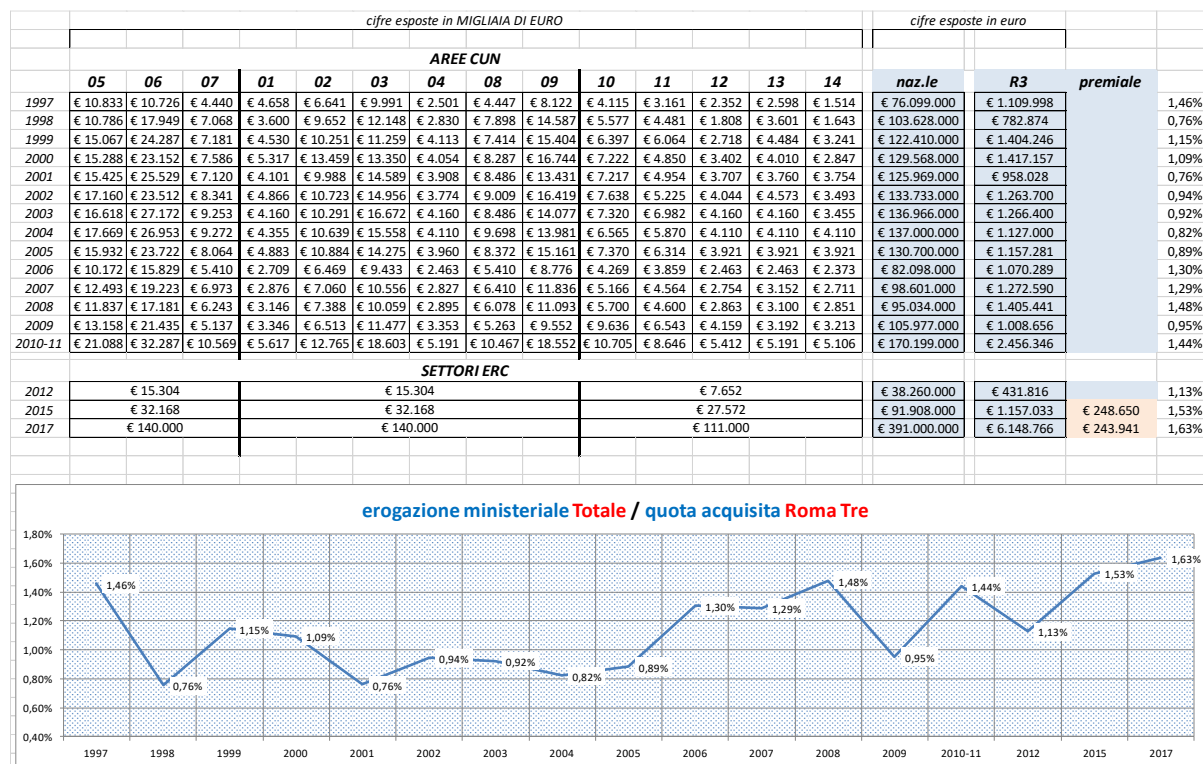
cifre esposte in MIGLIAIA DI EURO

cifre esposte in euro

AREE CUN

| | 05 | 06 | 07 | 01 | 02 | 03 | 04 | 08 | 09 | 10 | 11 | 12 | 13 | 14 | naz.le | R3 | premiale | |
|---|---|---|---|---|---|---|---|---|---|---|---|---|---|---|---|---|---|---|
| 1997 | € 10.833 | € 10.726 | € 4.440 | € 4.658 | € 6.641 | € 9.991 | € 2.501 | € 4.447 | € 8.122 | € 4.115 | € 3.161 | € 2.352 | € 2.598 | € 1.514 | € 76.099.000 | € 1.109.998 | | 1,46% |
| 1998 | € 10.786 | € 17.949 | € 7.068 | € 3.600 | € 9.652 | € 12.148 | € 2.830 | € 7.898 | € 14.587 | € 5.577 | € 4.481 | € 1.808 | € 3.601 | € 1.643 | € 103.628.000 | € 782.874 | | 0,76% |
| 1999 | € 15.067 | € 24.287 | € 7.181 | € 4.530 | € 10.251 | € 11.259 | € 4.113 | € 7.414 | € 15.404 | € 6.397 | € 6.064 | € 2.718 | € 4.484 | € 3.241 | € 122.410.000 | € 1.404.246 | | 1,15% |
| 2000 | € 15.288 | € 23.152 | € 7.586 | € 5.317 | € 13.459 | € 13.350 | € 4.054 | € 8.287 | € 16.744 | € 7.222 | € 4.850 | € 3.402 | € 4.010 | € 2.847 | € 129.568.000 | € 1.417.157 | | 1,09% |
| 2001 | € 15.425 | € 25.529 | € 7.120 | € 4.101 | € 9.988 | € 14.589 | € 3.908 | € 8.486 | € 13.431 | € 7.217 | € 4.954 | € 3.707 | € 3.760 | € 3.754 | € 125.969.000 | € 958.028 | | 0,76% |
| 2002 | € 17.160 | € 23.512 | € 8.341 | € 4.866 | € 10.723 | € 14.956 | € 3.774 | € 9.009 | € 16.419 | € 7.638 | € 5.225 | € 4.044 | € 4.573 | € 3.493 | € 133.733.000 | € 1.263.700 | | 0,94% |
| 2003 | € 16.618 | € 27.172 | € 9.253 | € 4.160 | € 10.291 | € 16.672 | € 4.160 | € 8.486 | € 14.077 | € 7.320 | € 6.982 | € 4.160 | € 4.160 | € 3.455 | € 136.966.000 | € 1.266.400 | | 0,92% |
| 2004 | € 17.669 | € 26.953 | € 9.272 | € 4.355 | € 10.639 | € 15.558 | € 4.110 | € 9.698 | € 13.981 | € 6.565 | € 5.870 | € 4.110 | € 4.110 | € 4.110 | € 137.000.000 | € 1.127.000 | | 0,82% |
| 2005 | € 15.932 | € 23.722 | € 8.064 | € 4.883 | € 10.884 | € 14.275 | € 3.960 | € 8.372 | € 15.161 | € 7.370 | € 6.314 | € 3.921 | € 3.921 | € 3.921 | € 130.700.000 | € 1.157.281 | | 0,89% |
| 2006 | € 10.172 | € 15.829 | € 5.410 | € 2.709 | € 6.469 | € 9.433 | € 2.463 | € 5.410 | € 8.776 | € 4.269 | € 3.859 | € 2.463 | € 2.463 | € 2.373 | € 82.098.000 | € 1.070.289 | | 1,30% |
| 2007 | € 12.493 | € 19.223 | € 6.973 | € 2.876 | € 7.060 | € 10.556 | € 2.827 | € 6.410 | € 11.836 | € 5.166 | € 4.564 | € 2.754 | € 3.152 | € 2.711 | € 98.601.000 | € 1.272.590 | | 1,29% |
| 2008 | € 11.837 | € 17.181 | € 6.243 | € 3.146 | € 7.388 | € 10.059 | € 2.895 | € 6.078 | € 11.093 | € 5.700 | € 4.600 | € 2.863 | € 3.100 | € 2.851 | € 95.034.000 | € 1.405.441 | | 1,48% |
| 2009 | € 13.158 | € 21.435 | € 5.137 | € 3.346 | € 6.513 | € 11.477 | € 3.353 | € 5.263 | € 9.552 | € 9.636 | € 6.543 | € 4.159 | € 3.192 | € 3.213 | € 105.977.000 | € 1.008.656 | | 0,95% |
| 2010-11 | € 21.088 | € 32.287 | € 10.569 | € 5.617 | € 12.765 | € 18.603 | € 5.191 | € 10.467 | € 18.552 | € 10.705 | € 8.646 | € 5.412 | € 5.191 | € 5.106 | € 170.199.000 | € 2.456.346 | | 1,44% |

SETTORI ERC

| | | | | naz.le | R3 | premiale | |
|---|---|---|---|---|---|---|---|
| 2012 | € 15.304 | € 15.304 | € 7.652 | € 38.260.000 | € 431.816 | | 1,13% |
| 2015 | € 32.168 | € 32.168 | € 27.572 | € 91.908.000 | € 1.157.033 | € 248.650 | 1,53% |
| 2017 | € 140.000 | € 140.000 | € 111.000 | € 391.000.000 | € 6.148.766 | € 243.941 | 1,63% |

erogazione ministeriale Totale / quota acquisita Roma Tre

1,80%
1,60%
1,40%
1,20%
1,00%
0,80%
0,60%
0,40%

1,46% 0,76% 1,15% 1,09% 0,76% 0,94% 0,92% 0,82% 0,89% 1,30% 1,29% 1,48% 0,95% 1,44% 1,13% 1,53% 1,63%

1997 1998 1999 2000 2001 2002 2003 2004 2005 2006 2007 2008 2009 2010-11 2012 2015 2017